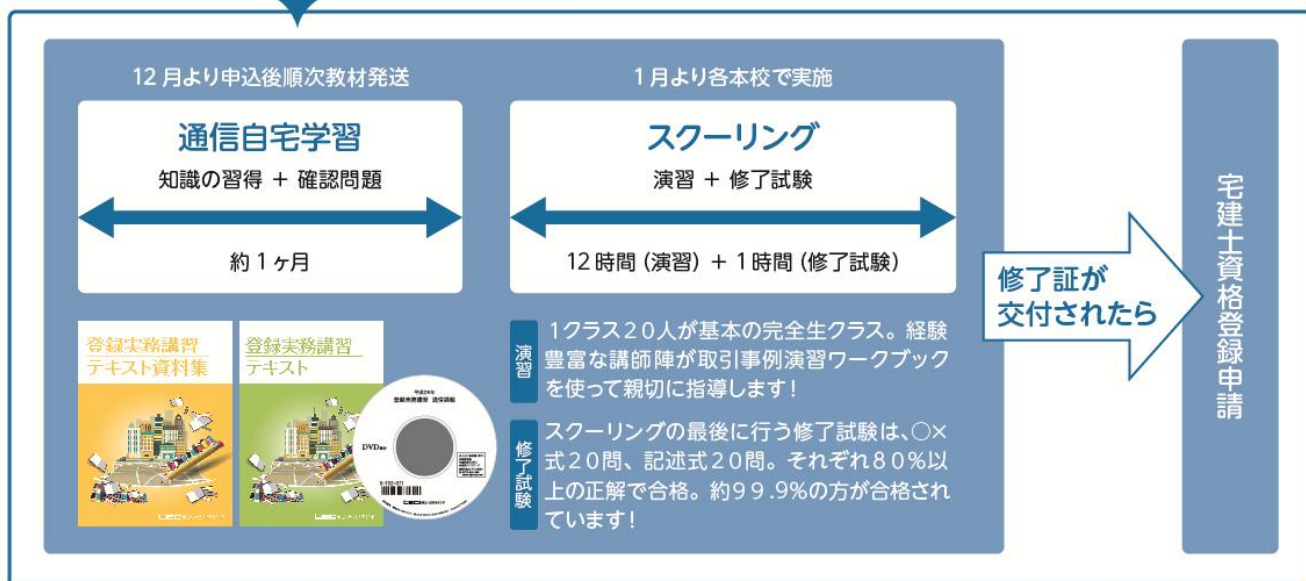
12 月より申込後順次教材発送

通信自宅学習

知識の習得 ＋ 確認問題

約 1 ヶ月

1 月より各本校で実施

スクーリング

演習 ＋ 修了試験

12 時間 (演習) ＋ 1 時間 (修了試験)

登録実務講習 テキスト資料集

登録実務講習 テキスト

DVD

演習

1クラス２０人が基本の完全生クラス。経験豊富な講師陣が取引事例演習ワークブックを使って親切に指導します！

修了試験

スクーリングの最後に行う修了試験は、○×式２０問、記述式２０問。それぞれ８０%以上の正解で合格。約９９.９%の方が合格されています！

修了証が交付されたら

宅建士資格登録申請